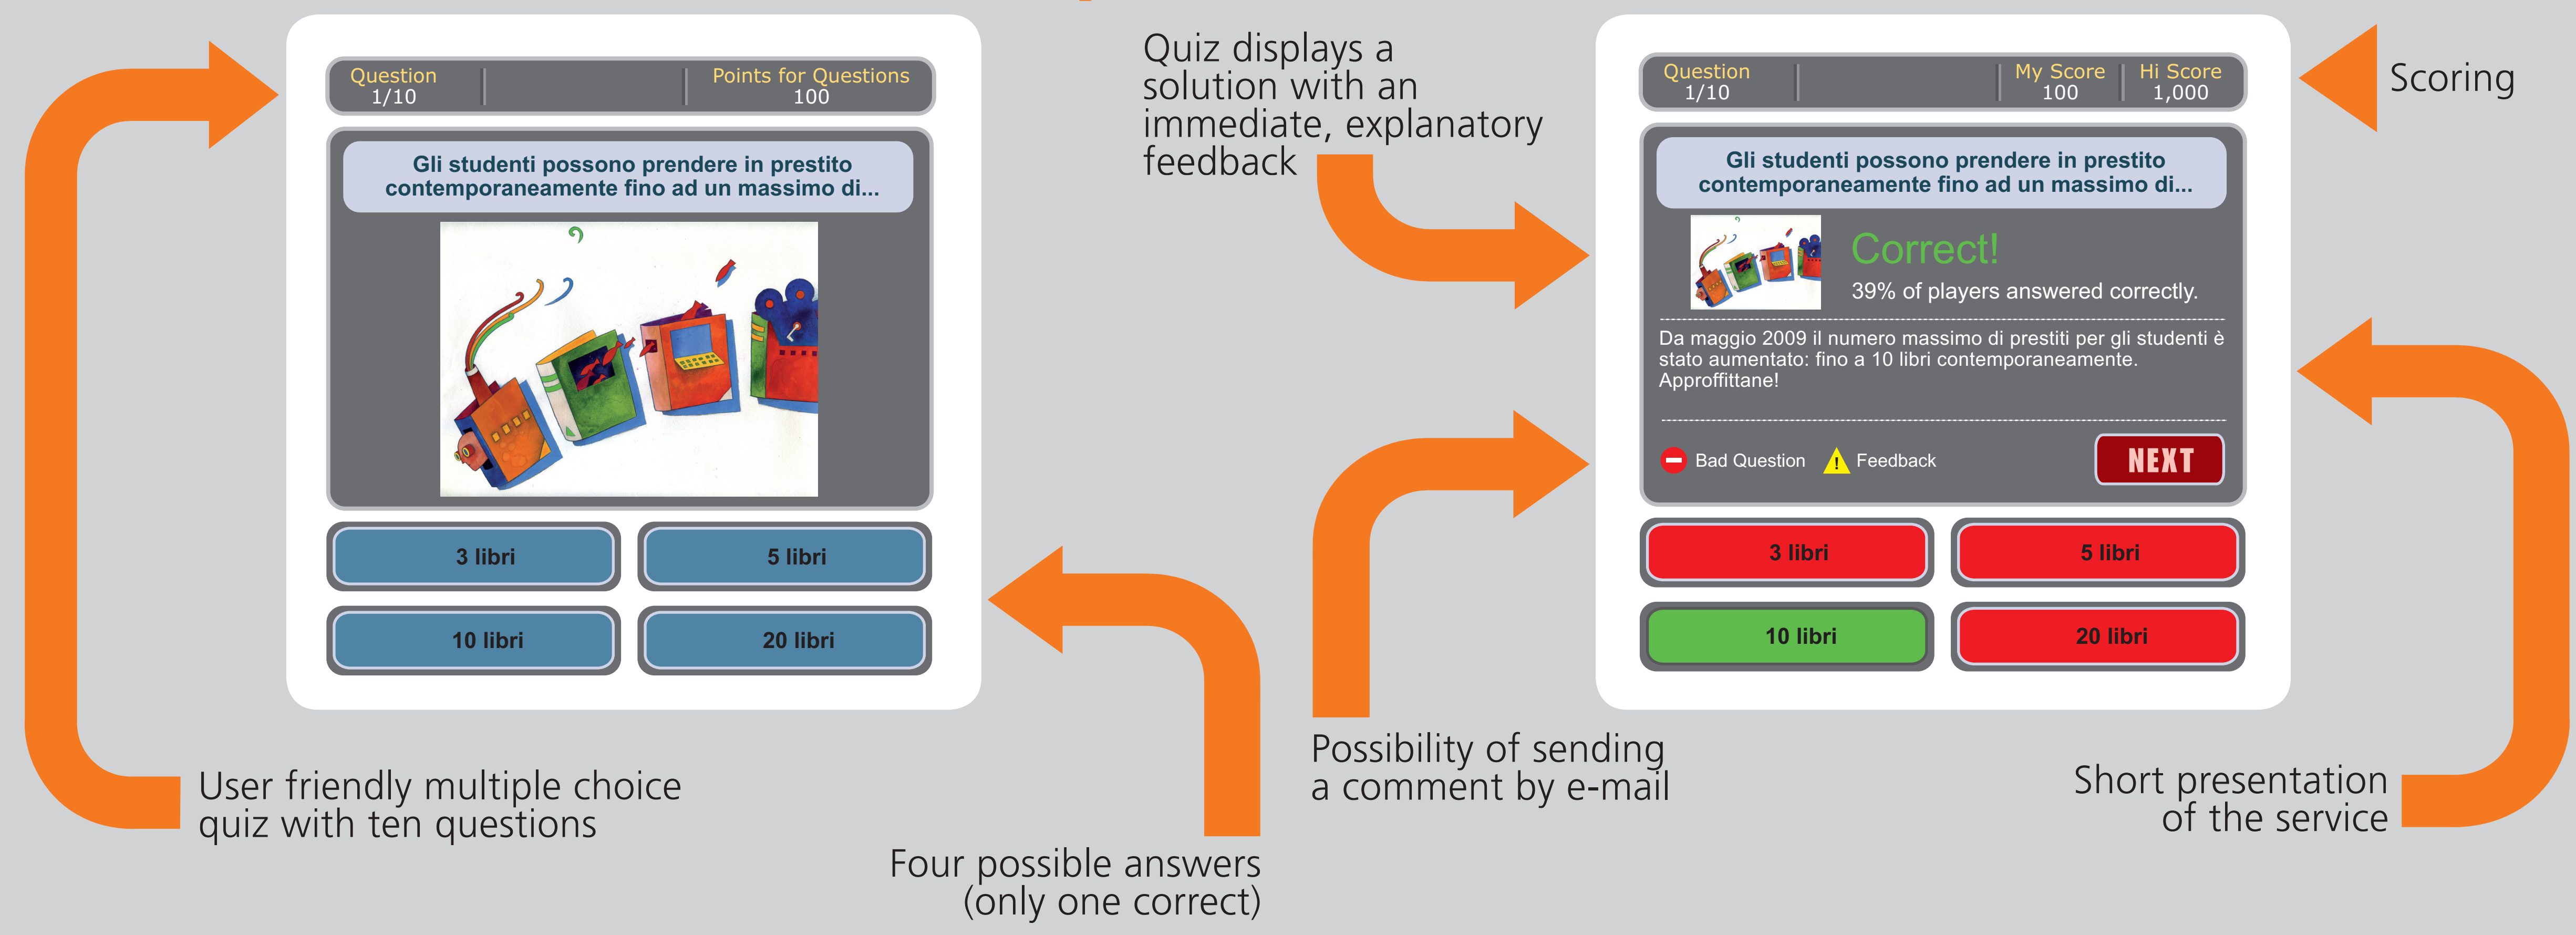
Question
1/10

Points for Questions
100

Gli studenti possono prendere in prestito contemporaneamente fino ad un massimo di...

3 libri

5 libri

10 libri

20 libri

Quiz displays a solution with an immediate, explanatory feedback

Question
1/10

My Score
100

Hi Score
1,000

Scoring

Gli studenti possono prendere in prestito contemporaneamente fino ad un massimo di...

Correct!

39% of players answered correctly.

Da maggio 2009 il numero massimo di prestiti per gli studenti è stato aumentato: fino a 10 libri contemporaneamente. Approffittane!

Bad Question

Feedback

NEXT

3 libri

5 libri

10 libri

20 libri

User friendly multiple choice quiz with ten questions

Four possible answers (only one correct)

Possibility of sending a comment by e-mail

Short presentation of the service